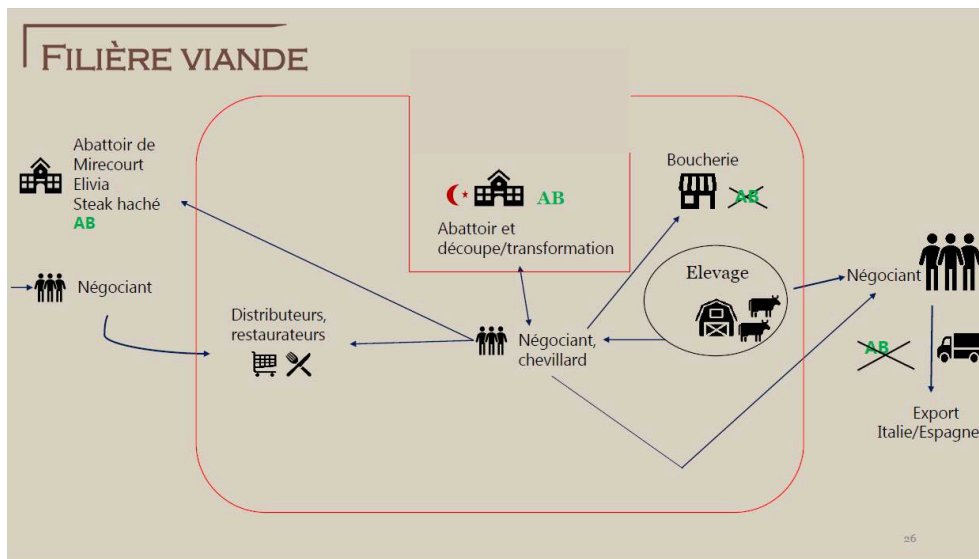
FILIÈRE VIANDE

Abattoir de Mirecourt
Elivia
Steak haché
AB

Négociant

AB
Abattoir et découpe/transformation

Boucherie
AB

Elevage

Distributeurs, restaurateurs

Négociant, chevillard

Négociant

AB

Export
Italie/Espagne

26